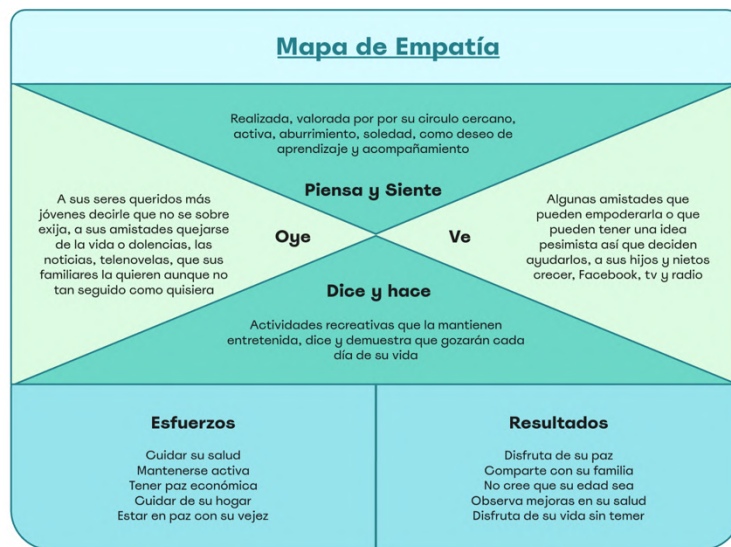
Mapa de Empatía

Realizada, valorada por por su circulo cercano, activa, aburrimiento, soledad, como deseo de aprendizaje y acompañamiento

Piensa y Siente

A sus seres queridos más jóvenes decirle que no se sobre exija, a sus amistades quejarse de la vida o dolencias, las noticias, telenovelas, que sus familiares la quieren aunque no tan seguido como quisiera

Oye

Ve

Algunas amistades que pueden empoderarla o que pueden tener una idea pesimista así que deciden ayudarlos, a sus hijos y nietos crecer, Facebook, tv y radio

Dice y hace

Actividades recreativas que la mantienen entretenida, dice y demuestra que gozarán cada día de su vida

Esfuerzos

Cuidar su salud
Mantenerse activa
Tener paz económica
Guidar de su hogar
Estar en paz con su vejez

Resultados

Disfruta de su paz
Comparte con su familia
No cree que su edad sea
Observa mejoras en su salud
Disfruta de su vida sin temer